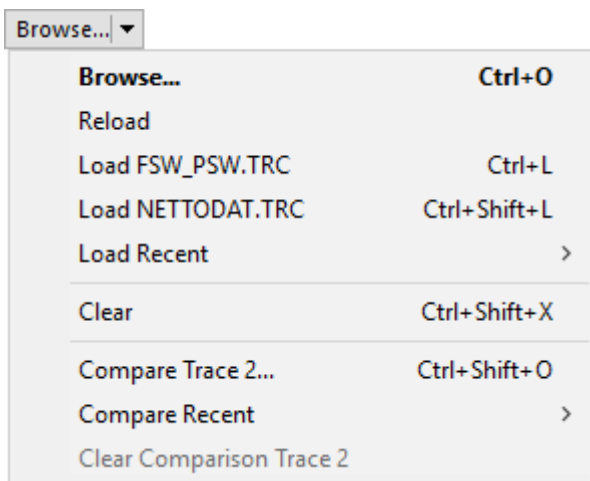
Browse... ▾

**Browse...** **Ctrl+O**
Reload
Load FSW_PSW.TRC Ctrl+L
Load NETTODAT.TRC Ctrl+Shift+L
Load Recent >

Clear Ctrl+Shift+X

Compare Trace 2... Ctrl+Shift+O
Compare Recent >
Clear Comparison Trace 2